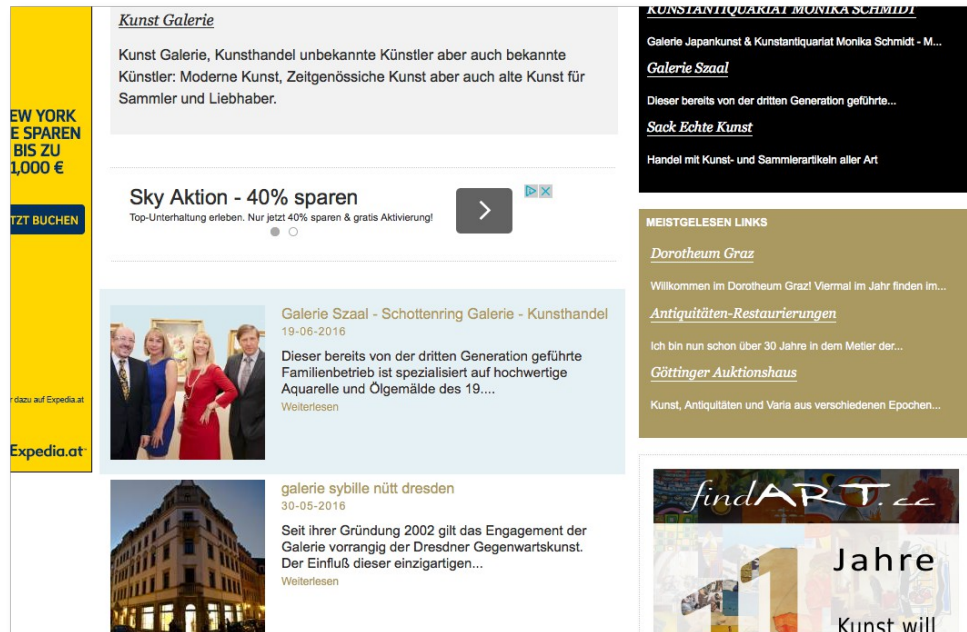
EW YORK
E SPAREN
BIS ZU
1,000 €

TZT BUCHEN

r dazu auf Expedia.at

Expedia.at

Kunst Galerie

Kunst Galerie, Kunsthandel unbekannte Künstler aber auch bekannte Künstler: Moderne Kunst, Zeitgenössische Kunst aber auch alte Kunst für Sammler und Liebhaber.

Sky Aktion - 40% sparen

Top-Unterhaltung erleben. Nur jetzt 40% sparen & gratis Aktivierung!

Galerie Szaal - Schottenring Galerie - Kunsthandel

19-06-2016

Dieser bereits von der dritten Generation geführte Familienbetrieb ist spezialisiert auf hochwertige Aquarelle und Ölgemälde des 19....

Weiterlesen

galerie sybille nütt dresden

30-05-2016

Seit ihrer Gründung 2002 gilt das Engagement der Galerie vorrangig der Dresdner Gegenwartskunst. Der Einfluß dieser einzigartigen...

Weiterlesen

KUNSTANTIQUARIAT MONIKA SCHMIDT

Galerie Japankunst & Kunstantiquariat Monika Schmidt - M...

Galerie Szaal

Dieser bereits von der dritten Generation geführte...

Sack Echte Kunst

Handel mit Kunst- und Sammlerartikeln aller Art

MEISTGELESEN LINKS

Dorotheum Graz

Willkommen im Dorotheum Graz! Viermal im Jahr finden im...

Antiquitäten-Restaurierungen

Ich bin nun schon über 30 Jahre in dem Metier der...

Göttinger Auktionshaus

Kunst, Antiquitäten und Varia aus verschiedenen Epochen...

findART.cc

Jahre

Kunst will